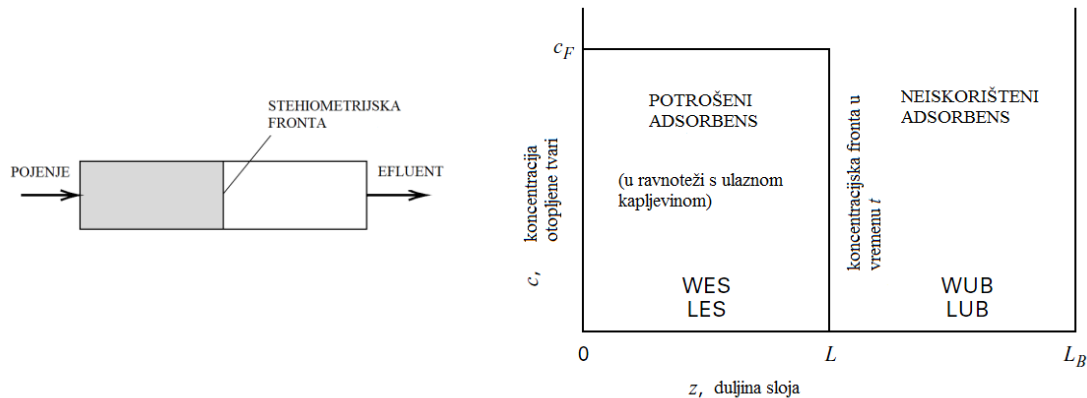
STEHIOMETRIJSKA FRONTA

POJENJE

EFLUENT

$c_F$

$c$, koncentracija otopljene tvari

POTROŠENI ADSORBENS

(u ravnoteži s ulaznom kapljevinom)

WES
LES

koncentracijska fronta u vremenu $t$

NEISKORIŠTENI ADSORBENS

WUB
LUB

0

$L$

$L_B$

$z$, duljina sloja